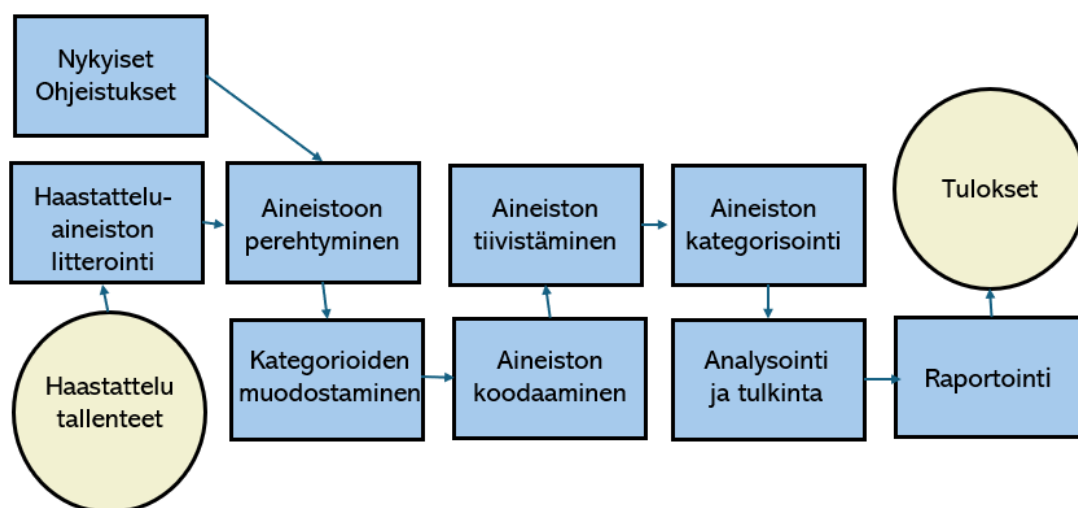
Nykyiset Ohjeistukset

Haastatteluaineiston litterointi

Aineistoon perehtyminen

Aineiston tiivistäminen

Aineiston kategorisointi

Tulokset

Haastattelu tallenteet

Kategorioiden muodostaminen

Aineiston koodaaminen

Analysointi ja tulkinta

Raportointi